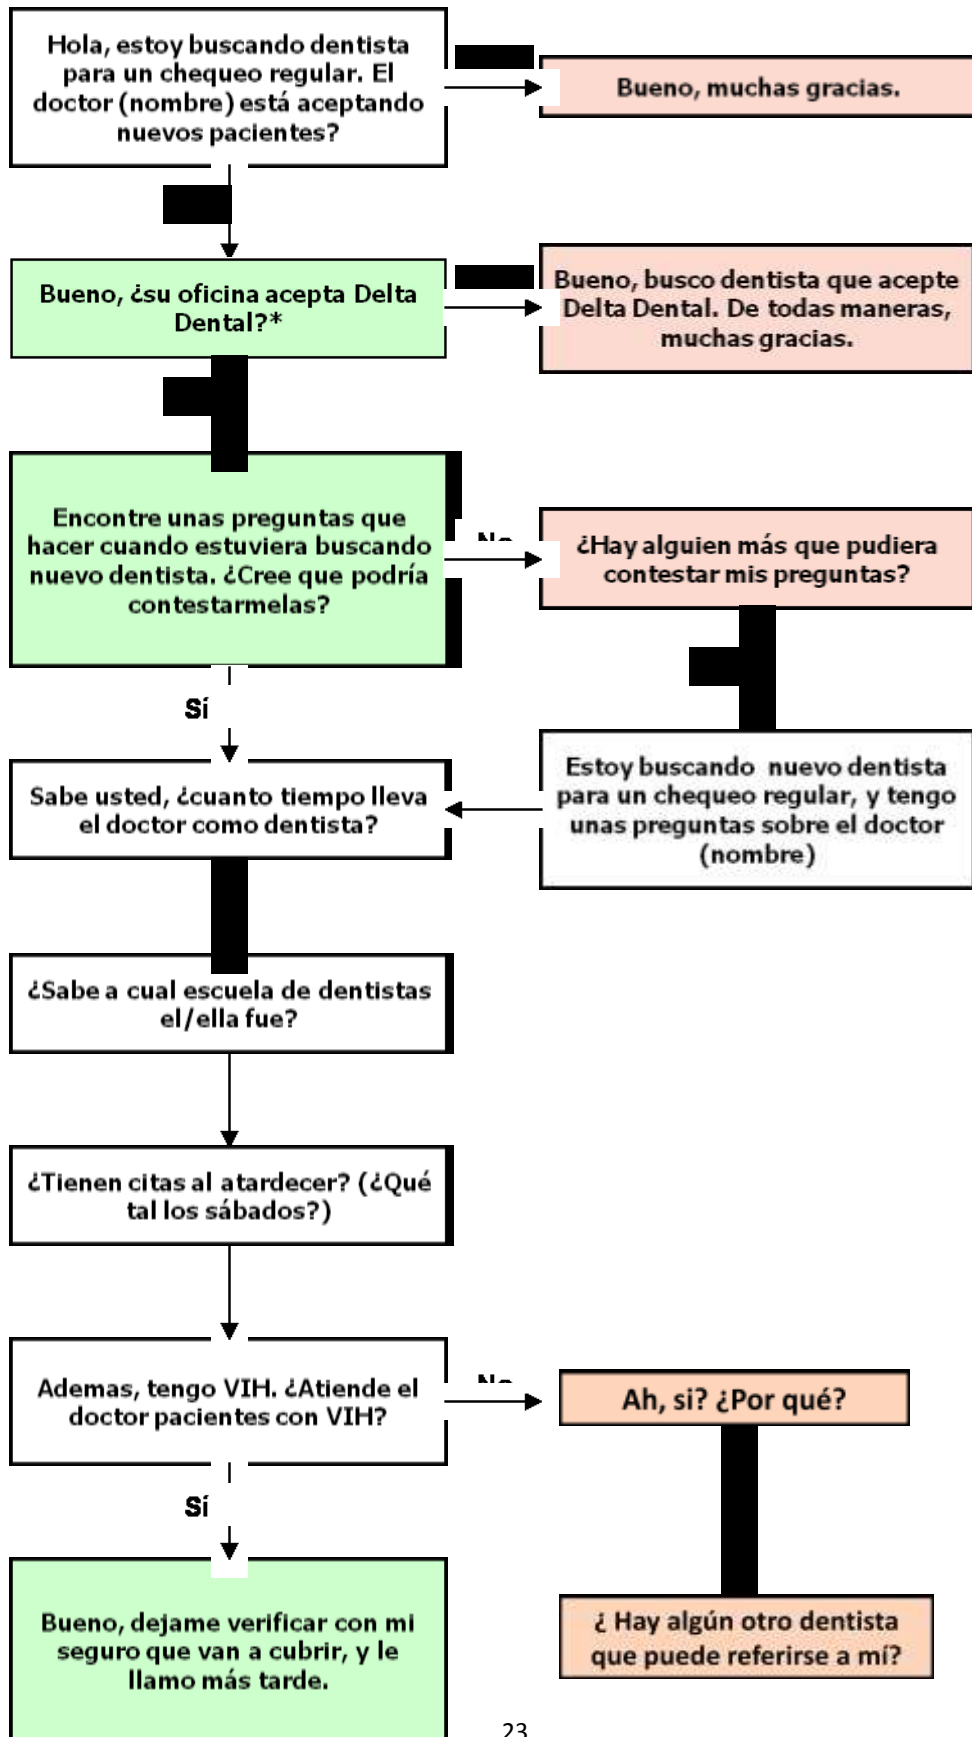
Hola, estoy buscando dentista para un chequeo regular. El doctor (nombre) está aceptando nuevos pacientes?

Bueno, muchas gracias.

Bueno, ¿su oficina acepta Delta Dental?*

Bueno, busco dentista que acepte Delta Dental. De todas maneras, muchas gracias.

Encontre unas preguntas que hacer cuando estuviera buscando nuevo dentista. ¿Cree que podría contestarmelas?

No

¿Hay alguien más que pudiera contestar mis preguntas?

Sí

Sabe usted, ¿cuanto tiempo lleva el doctor como dentista?

Estoy buscando nuevo dentista para un chequeo regular, y tengo unas preguntas sobre el doctor (nombre)

¿Sabe a cual escuela de dentistas el/ella fue?

¿Tienen citas al atardecer? (¿Qué tal los sábados?)

Ademas, tengo VIH. ¿Atiende el doctor pacientes con VIH?

No

Ah, si? ¿Por qué?

Sí

Bueno, dejame verificar con mi seguro que van a cubrir, y le llamo más tarde.

¿ Hay algún otro dentista que puede referirse a mí?

23